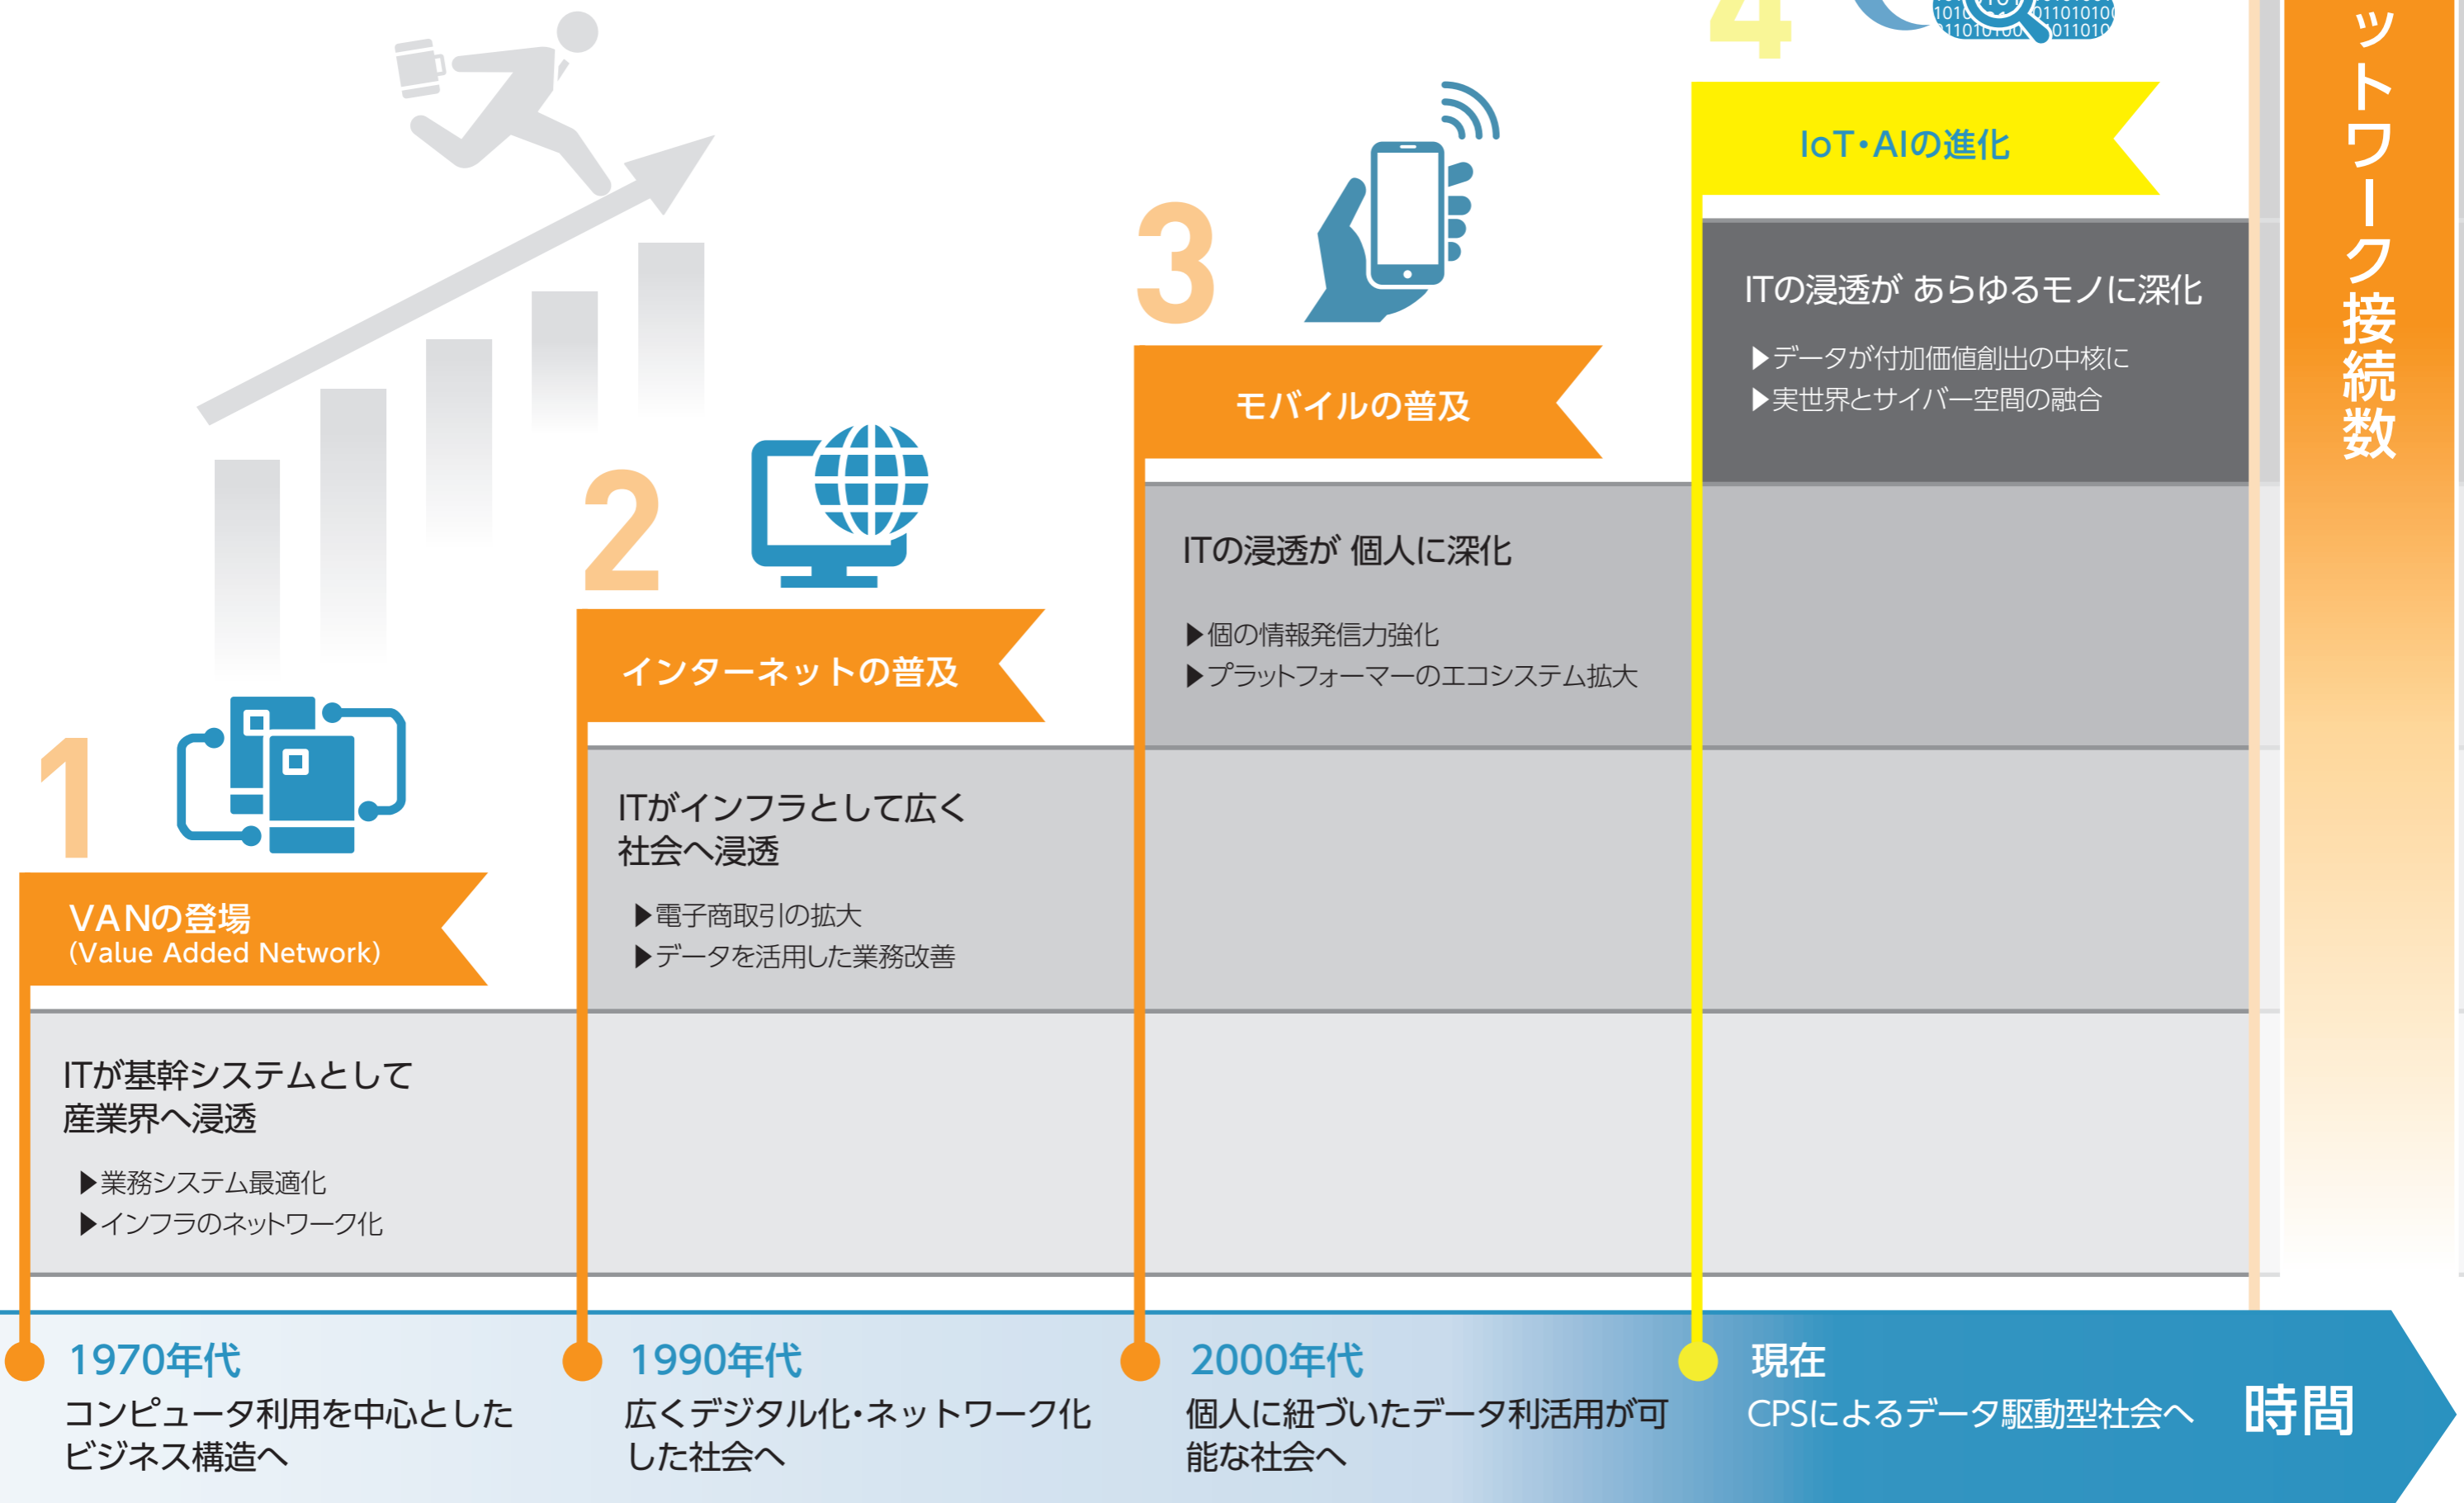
ットワーク接続数

4

101 01101010 1101010 011010

IoT・AIの進化

ITの浸透が あらゆるモノに深化

▶データが付加価値創出の中核に
▶実世界とサイバー空間の融合

3

モバイルの普及

ITの浸透が 個人に深化

▶個の情報発信力強化
▶プラットフォーマーのエコシステム拡大

2

インターネットの普及

ITがインフラとして広く社会へ浸透

▶電子商取引の拡大
▶データを活用した業務改善

1

VANの登場
(Value Added Network)

ITが基幹システムとして産業界へ浸透

▶業務システム最適化
▶インフラのネットワーク化

1970年代
コンピュータ利用を中心としたビジネス構造へ

1990年代
広くデジタル化・ネットワーク化した社会へ

2000年代
個人に紐づいたデータ利活用が可能な社会へ

現在
CPSによるデータ駆動型社会へ

時間